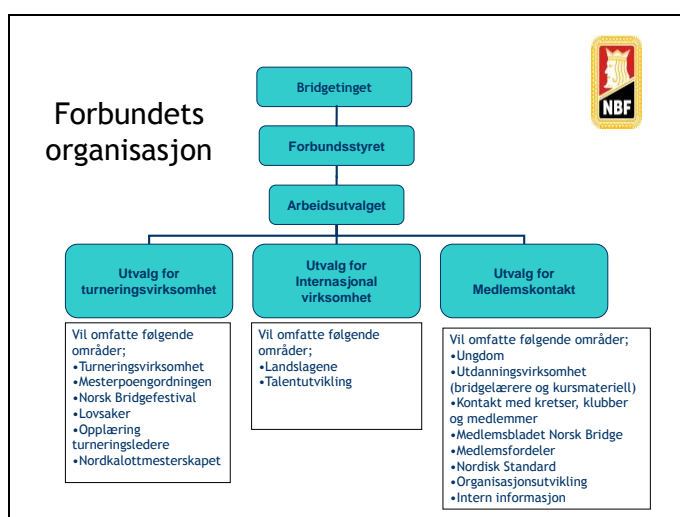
Forbundets organisasjon

NBF

Bridgetinget

Forbundsstyret

Arbeidsutvalget

Utvalg for turneringsvirksomhet

Utvalg for Internasjonal virksomhet

Utvalg for Medlemskontakt

Vil omfatte følgende områder;
•Turneringsvirksomhet
•Mesterpoengordningen
•Norsk Bridgefestival
•Lovsaker
•Opplæring turneringsledere
•Nordkalottmesterskapet

Vil omfatte følgende områder;
•Landslagene
•Talentutvikling

Vil omfatte følgende områder;
•Ungdom
•Utdanningsvirksomhet (bridgelærere og kursmateriell)
•Kontakt med kretser, klubber og medlemmer
•Medlemsbladet Norsk Bridge
•Medlemsfordeler
•Nordisk Standard
•Organisasjonsutvikling
•Intern informasjon